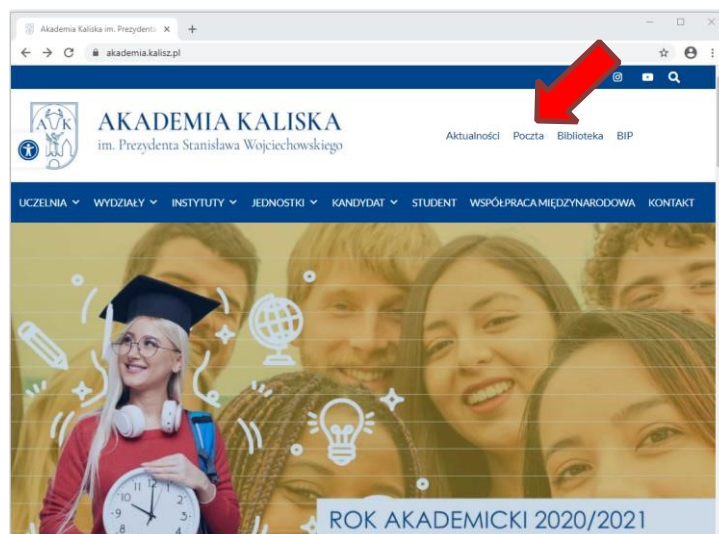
Akademia Kaliska im. Prezydenta ×

akademia.kalisz.pl

AKADEMIA KALISKA
im. Prezydenta Stanisława Wojciechowskiego

Aktualności Poczta Biblioteka BIP

UCZELNIA WYDZIAŁY INSTYTUTY JEDNOSTKI KANDYDAT STUDENT WSPÓŁPRACA MIĘDZYNARODOWA KONTAKT

ROK AKADEMICKI 2020/2021